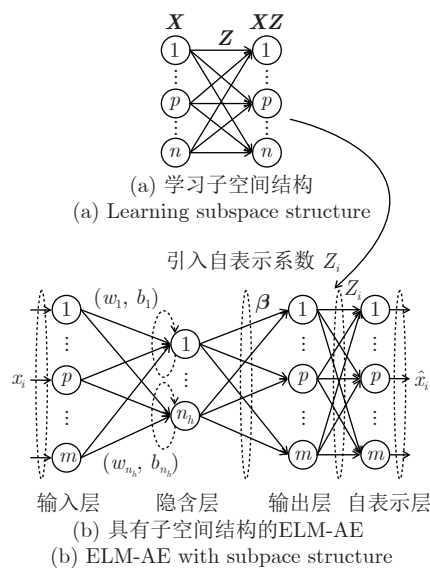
$\boldsymbol{X}$ $\boldsymbol{Z}$ $\boldsymbol{XZ}$

1 ⋮ $p$ ⋮ $n$

1 ⋮ $p$ ⋮ $n$

(a) 学习子空间结构

(a) Learning subspace structure

引入自表示系数 $Z_i$

$(w_1,\ b_1)$ $\boldsymbol{\beta}$ $Z_i$

$x_i$ 1 ⋮ $p$ ⋮ $m$

1 ⋮ $n_h$

1 ⋮ $p$ ⋮ $m$

1 ⋮ $p$ ⋮ $m$ $\hat{x}_i$

$(w_{n_h},\ b_{n_h})$

输入层 隐含层 输出层 自表示层

(b) 具有子空间结构的ELM-AE

(b) ELM-AE with subspace structure